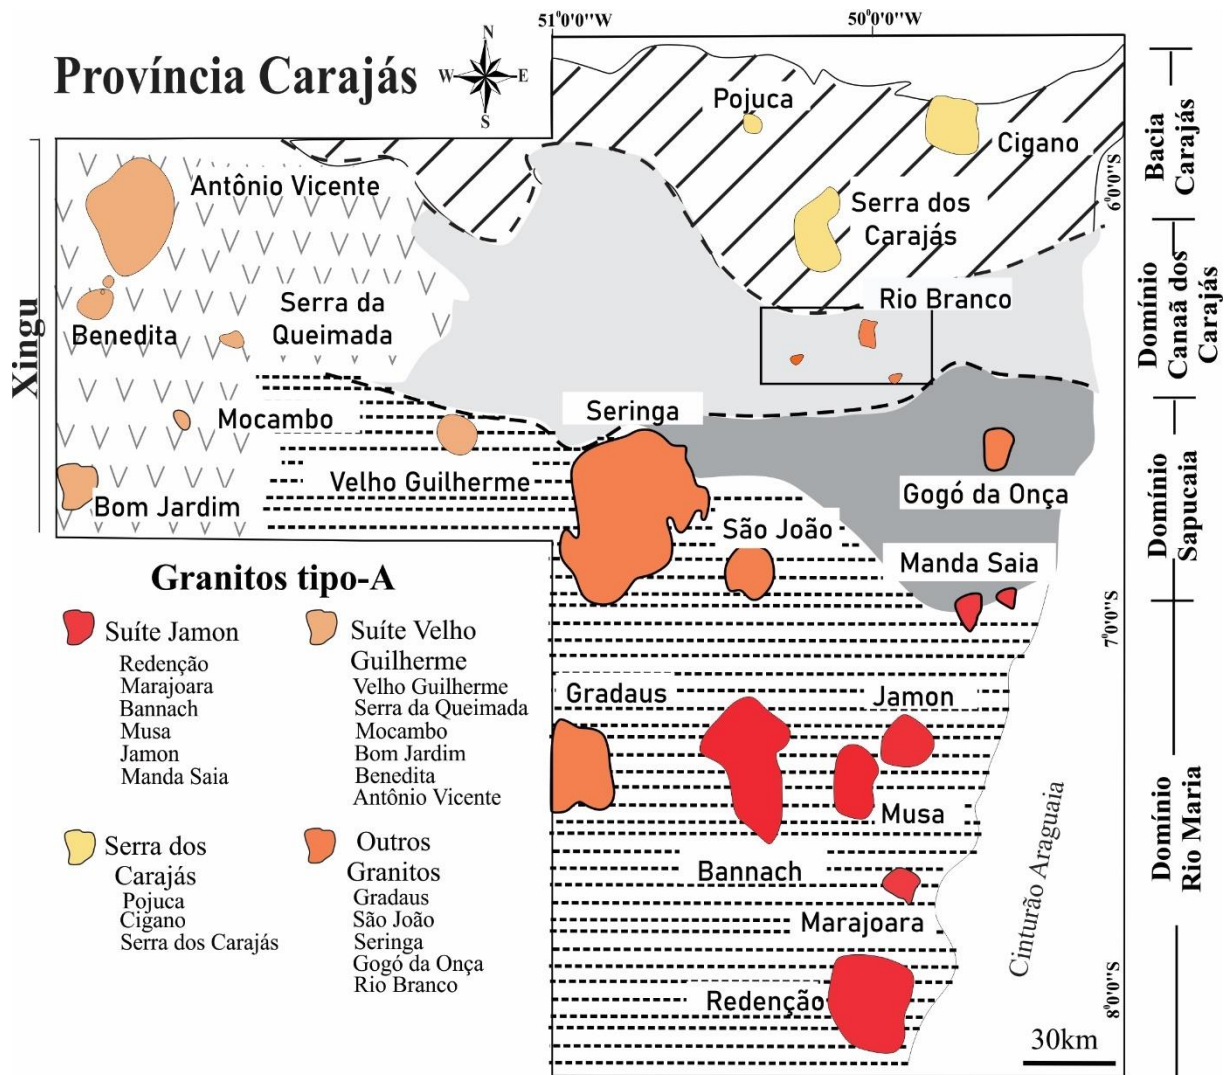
51°0'0"W
50°0'0"W

Província Carajás
N
W
E
S

Pojuca
Cigano
Antônio Vicente
Serra dos Carajás
6°0'0"S
Rio Branco
Benedita
Serra da Queimada
Xingu
Mocambo
Seringa
Velho Guilherme
Gogó da Onça
Bom Jardim
São João
Manda Saia
7°0'0"S

Granitos tipo-A
Suíte Jamon
Redenção
Marajoara
Bannach
Musa
Jamon
Manda Saia

Suíte Velho Guilherme
Velho Guilherme
Serra da Queimada
Mocambo
Bom Jardim
Benedita
Antônio Vicente

Serra dos Carajás
Pojuca
Cigano
Serra dos Carajás

Outros Granitos
Gradaus
São João
Seringa
Gogó da Onça
Rio Branco

Gradaus
Jamon
Musa
Bannach
Marajoara
Redenção
Cinturão Araguaia
8°0'0"S
30km

Bacia Carajás
Domínio Canaã dos Carajás
Domínio Sapucaia
Domínio Rio Maria